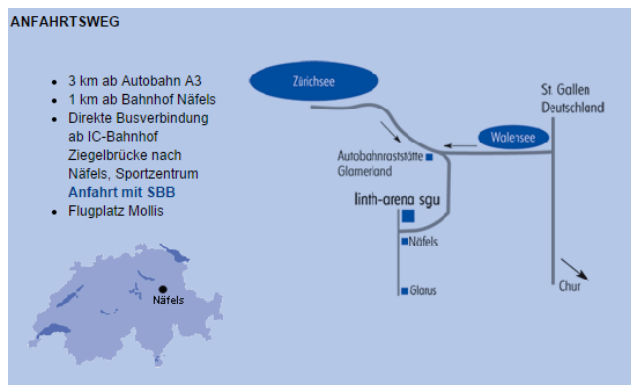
ANFAHRTSWEG

- 3 km ab Autobahn A3
- 1 km ab Bahnhof Näfels
- Direkte Busverbindung ab IC-Bahnhof Ziegelbrücke nach Näfels, Sportzentrum Anfahrt mit SBB
- Flugplatz Mollis

Näfels

Zürichsee

St. Gallen Deutschland

Walensee

Autobahnraststätte Glarnerland

linth-arena sgu

Näfels

Glarus

Chur